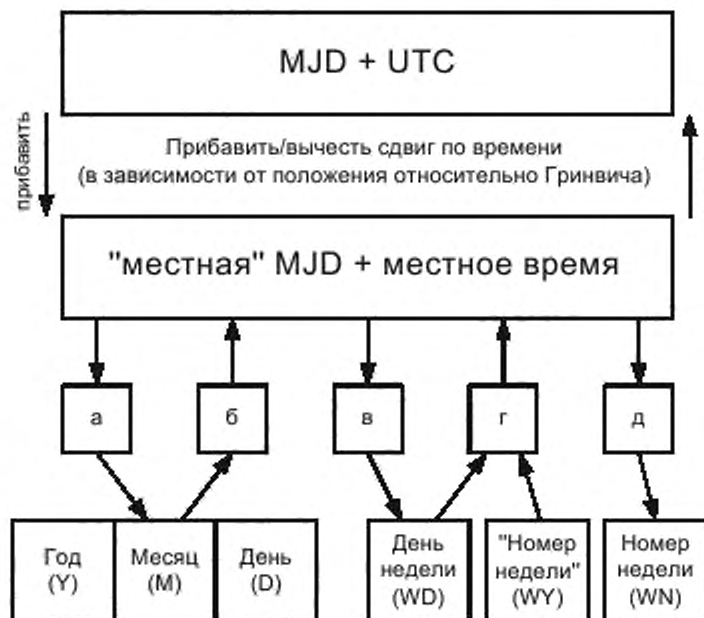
MJD + UTC

прибавить

Прибавить/вычесть сдвиг по времени
(в зависимости от положения относительно Гринвича)

"местная" MJD + местное время

а

б

в

г

д

Год (Y)

Месяц (M)

День (D)

День недели (WD)

"Номер недели" (WY)

Номер недели (WN)